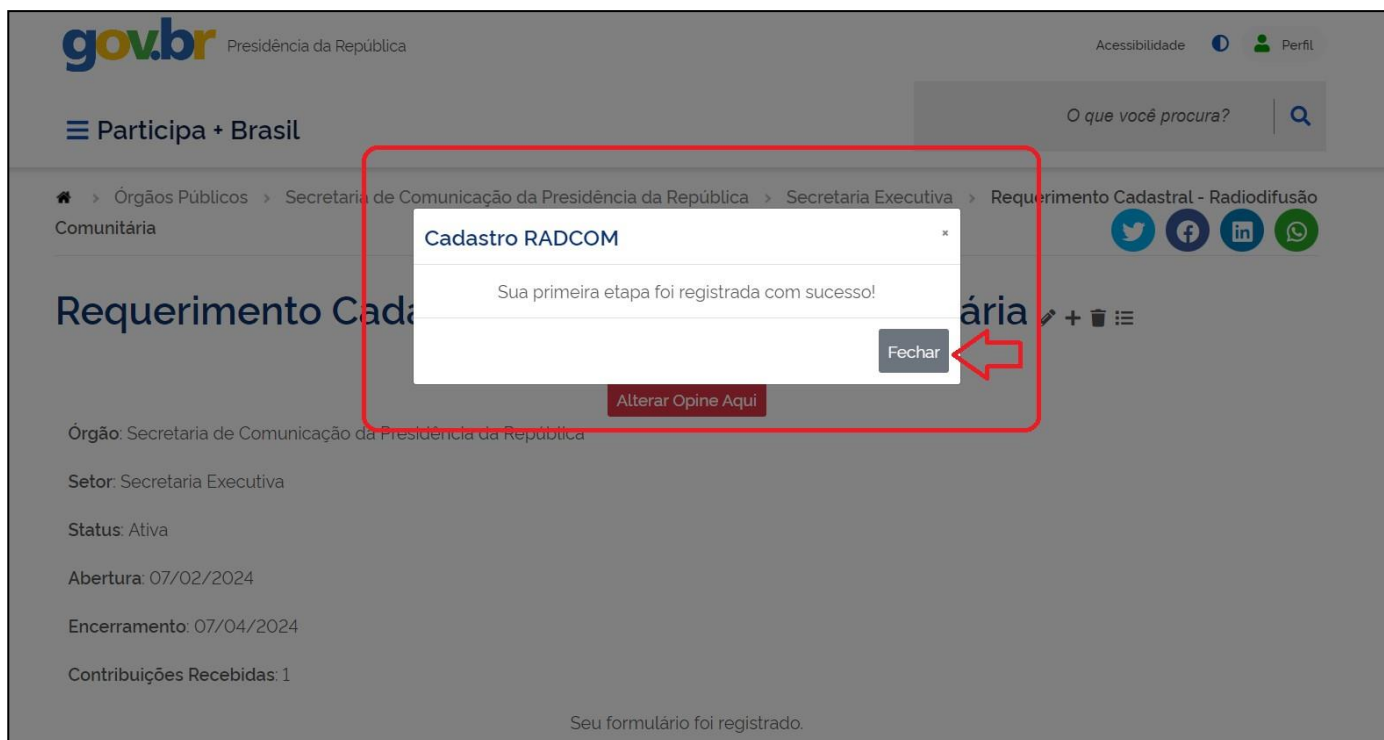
gov.br Presidência da República

Acessibilidade Perfil

☰ Participa + Brasil

O que você procura?

Órgãos Públicos > Secretaria de Comunicação da Presidência da República > Secretaria Executiva > Requerimento Cadastral - Radiodifusão Comunitária

Requerimento Cada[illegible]ária

Cadastro RADCOM ×

Sua primeira etapa foi registrada com sucesso!

Fechar

Alterar Opine Aqui

Órgão: Secretaria de Comunicação da Presidência da República

Setor: Secretaria Executiva

Status: Ativa

Abertura: 07/02/2024

Encerramento: 07/04/2024

Contribuições Recebidas: 1

Seu formulário foi registrado.